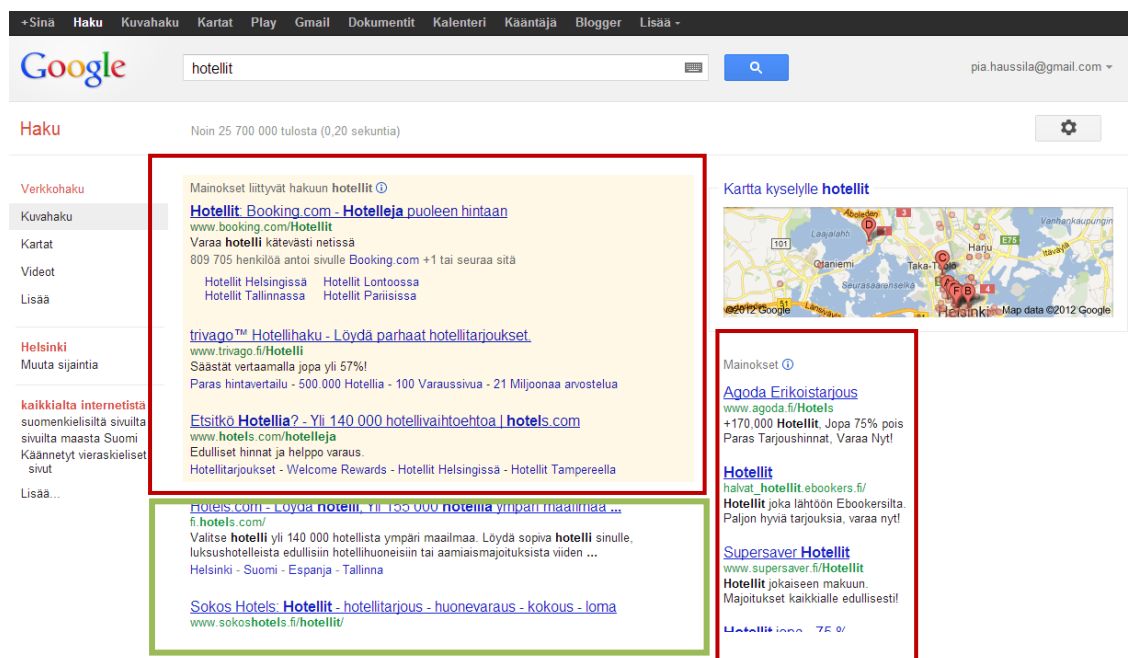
+Sinä Haku Kuvahaku Kartat Play Gmail Dokumentit Kalenteri Kääntäjä Blogger Lisää

Google

hotellit

pia.haussila@gmail.com

Haku

Noin 25 700 000 tulosta (0,20 sekuntia)

Verkkohaku
Kuvahaku
Kartat
Videot
Lisää

Helsinki
Muuta sijaintia

kaikkialta internetistä
suomenkielisiltä sivuilta
sivuilta maasta Suomi
Käännetyt vieraskieliset sivut

Lisää...

Mainokset liittyvät hakuun hotellit

Hotellit: Booking.com - Hotelleja puoleen hintaan
www.booking.com/Hotellit
Varaa hotelli kätevästi netissä
809 705 henkilöä antoi sivulle Booking.com +1 tai seuraa sitä
Hotellit Helsingissä Hotellit Lontoossa
Hotellit Tallinnassa Hotellit Pariisissa

trivago™ Hotellihaku - Löydä parhaat hotellitarjoukset.
www.trivago.fi/Hotelli
Säästät vertaamalla jopa yli 57%!
Paras hintavertailu - 500.000 Hotellia - 100 Varaussivua - 21 Miljoonaa arvostelua

Etsitkö Hotellia? - Yli 140 000 hotellivaihtoehtoa | hotels.com
www.hotels.com/hotelleja
Edulliset hinnat ja helppo varaus.
Hotellitarjoukset - Welcome Rewards - Hotellit Helsingissä - Hotellit Tampereella

Hotels.com - Löydä hotelli, Yli 155 000 hotellia ympäri maailmaa ...
fi.hotels.com/
Valitse hotelli yli 140 000 hotellista ympäri maailmaa. Löydä sopiva hotelli sinulle, luksushotelleista edullisiin hotellihuoneisiin tai aamiaismajoituksista viiden ...
Helsinki - Suomi - Espanja - Tallinna

Sokos Hotels: Hotellit - hotellitarjous - huonevaraus - kokous - loma
www.sokoshotels.fi/hotellit/

Kartta kyselylle hotellit
Laajalahti Otaniemi Taka-Töölö Harju Vanhankaupungin Helsinki Seurasaarenselkä 101 E75 51
©2012 Google Map data ©2012 Google

Mainokset

Agoda Erikoistarjous
www.agoda.fi/Hotels
+170,000 Hotellit, Jopa 75% pois Paras Tarjoushinnat, Varaa Nyt!

Hotellit
halvat_hotellit.ebookers.fi/
Hotellit joka lähtöön Ebookersilta. Paljon hyviä tarjouksia, varaa nyt!

Supersaver Hotellit
www.supersaver.fi/Hotellit
Hotellit jokaiseen makuun. Majoitukset kaikkialle edullisesti!

Hotellit jopa - 75 %